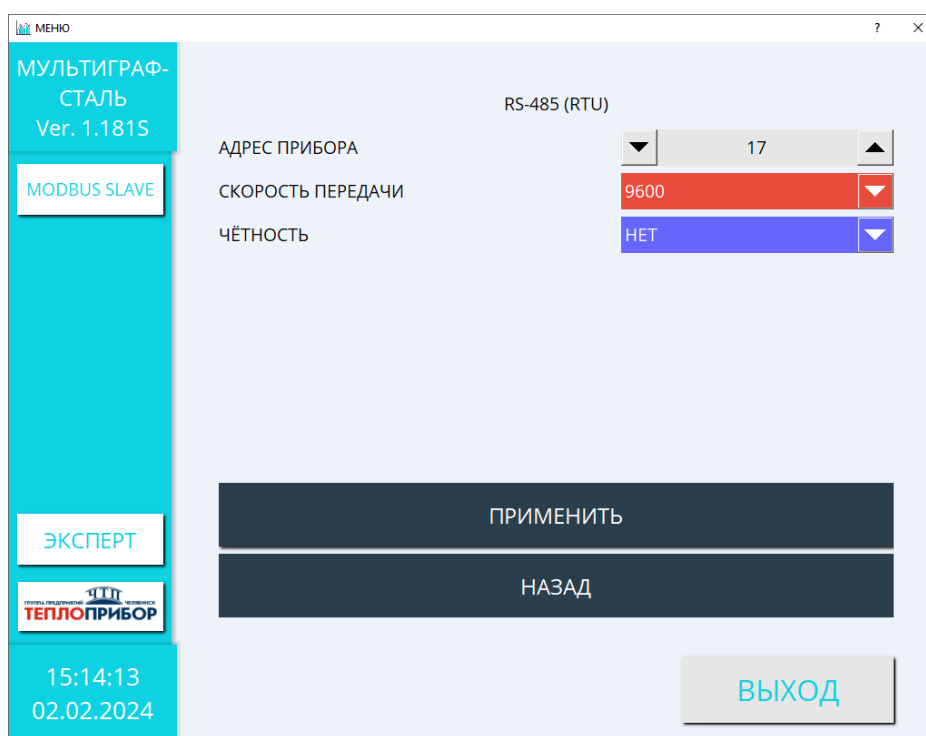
МЕНЮ

?

×

МУЛЬТИГРАФ-СТАЛЬ
Ver. 1.181S

MODBUS SLAVE

RS-485 (RTU)

АДРЕС ПРИБОРА

17

СКОРОСТЬ ПЕРЕДАЧИ

9600

ЧЁТНОСТЬ

НЕТ

ПРИМЕНИТЬ

НАЗАД

ЭКСПЕРТ

ТПП
ГРУППА ПРЕДПРИЯТИЙ ЧЕЛЯБИНСК
ТЕПЛОПРИБОР

15:14:13
02.02.2024

ВЫХОД